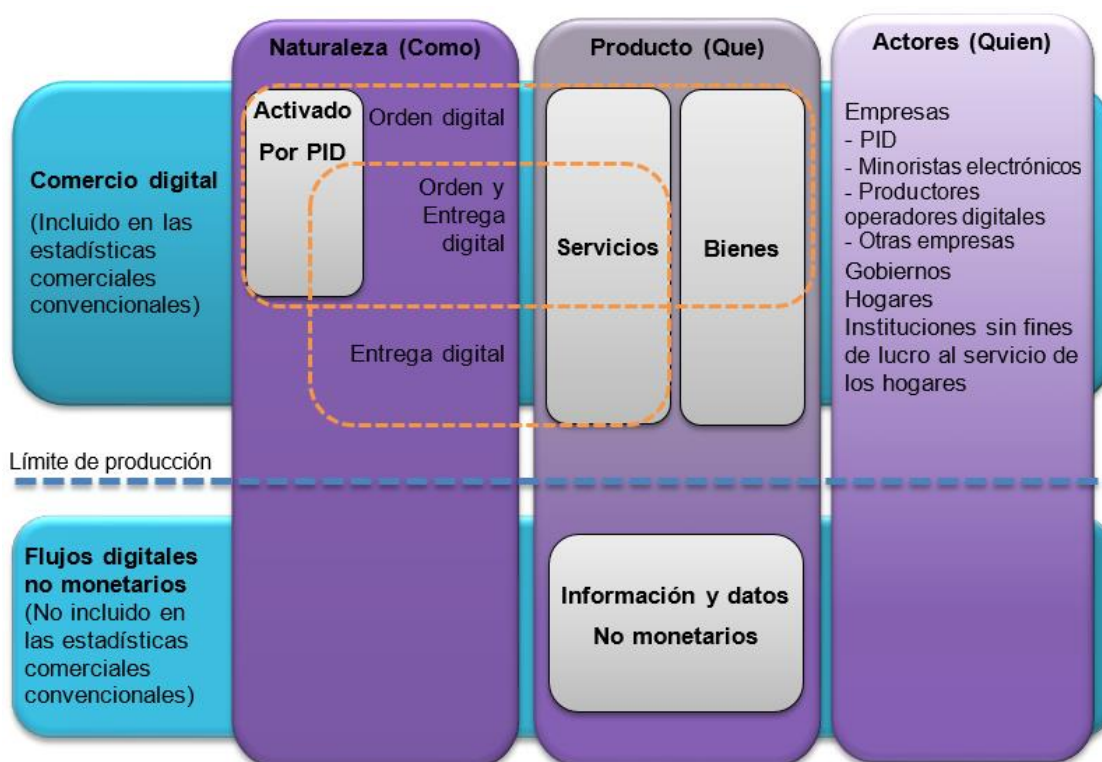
Naturaleza (Como)

Producto (Que)

Actores (Quien)

Comercio digital

(Incluido en las estadísticas comerciales convencionales)

Activado Por PID

Orden digital

Orden y Entrega digital

Entrega digital

Servicios

Bienes

Empresas
- PID
- Minoristas electrónicos
- Productores operadores digitales
- Otras empresas
Gobiernos
Hogares
Instituciones sin fines de lucro al servicio de los hogares

Límite de producción

Flujos digitales no monetarios
(No incluido en las estadísticas comerciales convencionales)

Información y datos No monetarios